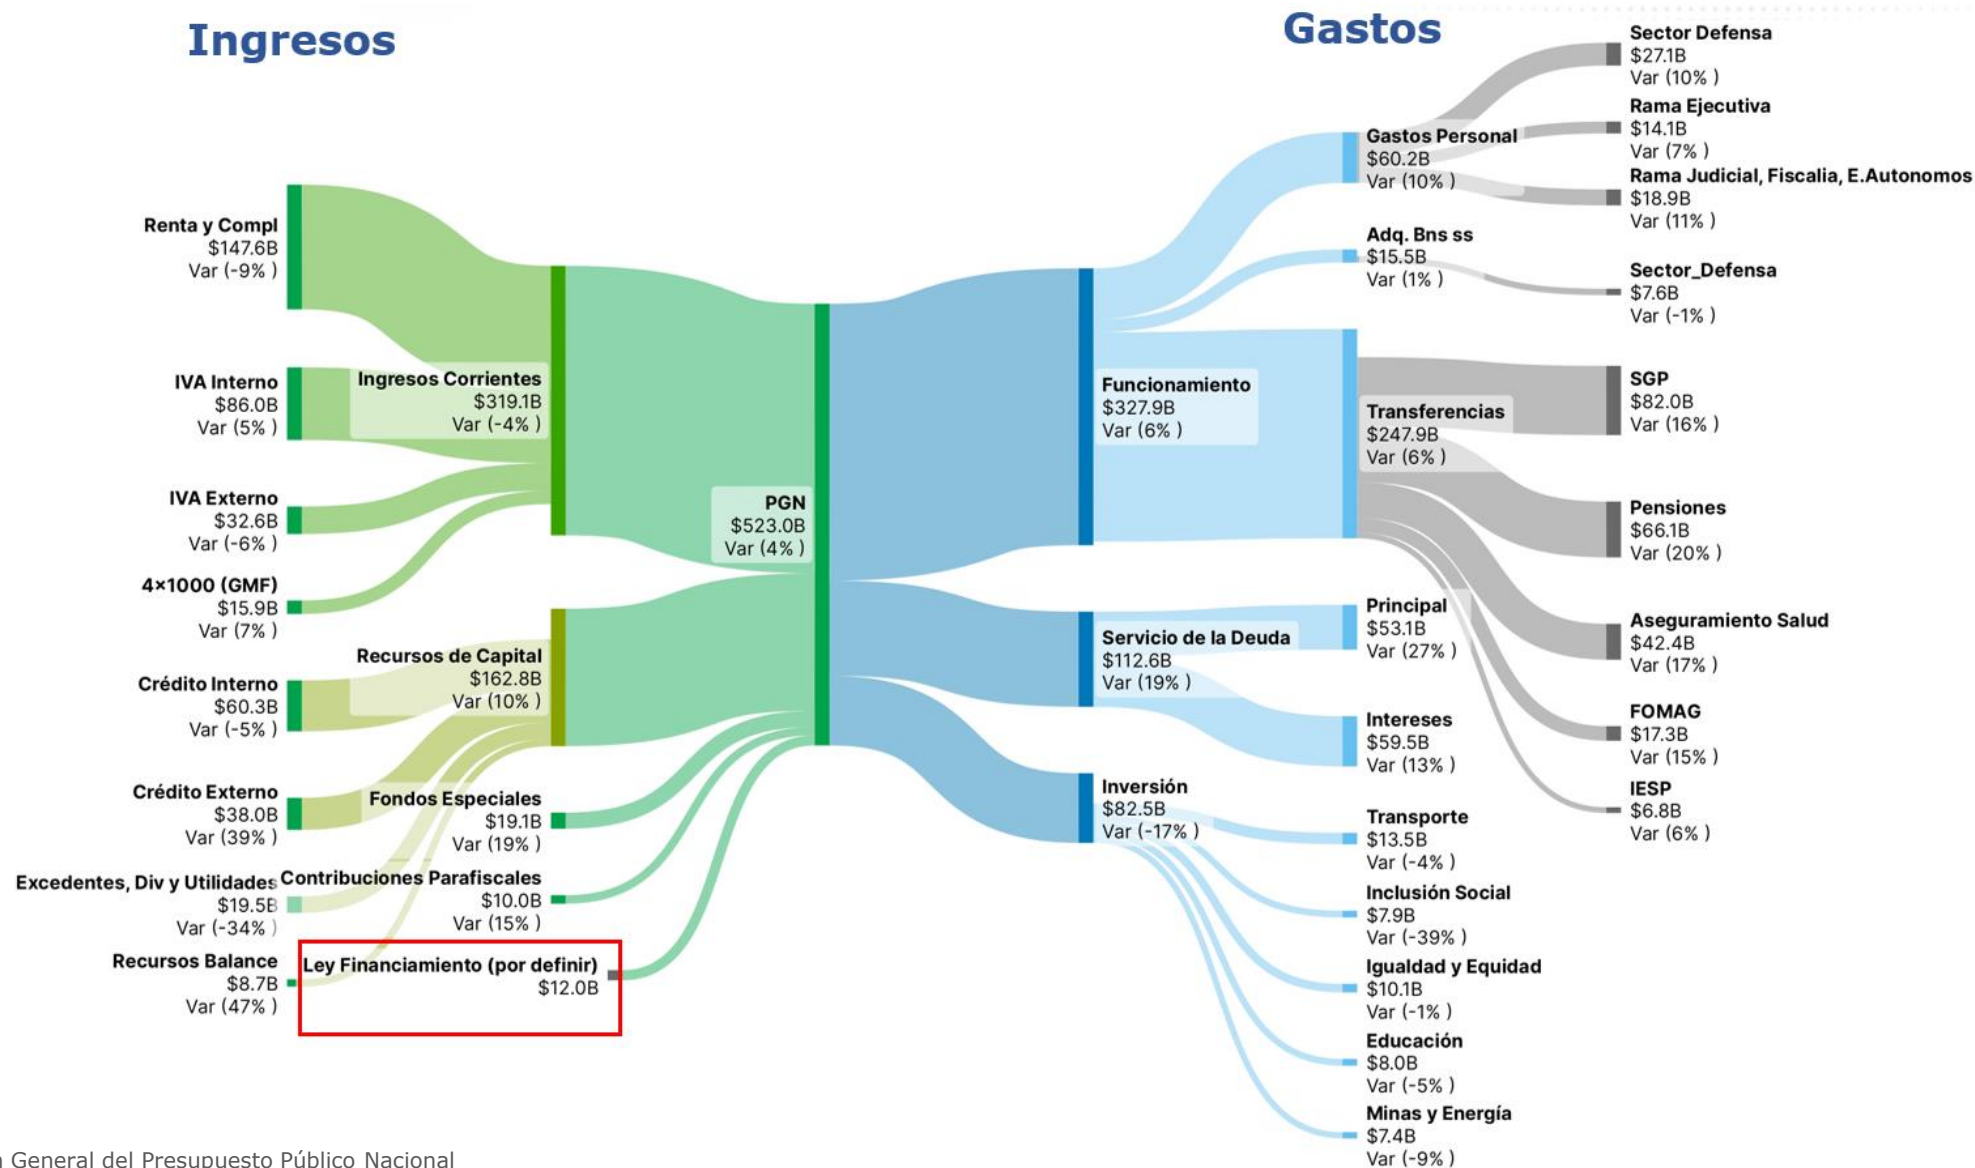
Ingresos

Gastos

Sector Defensa
$27.1B
Var (10% )

Rama Ejecutiva
$14.1B
Var (7% )

Rama Judicial, Fiscalia, E.Autonomos
$18.9B
Var (11% )

Gastos Personal
$60.2B
Var (10% )

Adq. Bns ss
$15.5B
Var (1% )

Sector_Defensa
$7.6B
Var (-1% )

Renta y Compl
$147.6B
Var (-9% )

IVA Interno
$86.0B
Var (5% )

Ingresos Corrientes
$319.1B
Var (-4% )

Funcionamiento
$327.9B
Var (6% )

Transferencias
$247.9B
Var (6% )

SGP
$82.0B
Var (16% )

IVA Externo
$32.6B
Var (-6% )

PGN
$523.0B
Var (4% )

Pensiones
$66.1B
Var (20% )

4×1000 (GMF)
$15.9B
Var (7% )

Principal
$53.1B
Var (27% )

Aseguramiento Salud
$42.4B
Var (17% )

Recursos de Capital
$162.8B
Var (10% )

Servicio de la Deuda
$112.6B
Var (19% )

Crédito Interno
$60.3B
Var (-5% )

Intereses
$59.5B
Var (13% )

FOMAG
$17.3B
Var (15% )

Crédito Externo
$38.0B
Var (39% )

Fondos Especiales
$19.1B
Var (19% )

Inversión
$82.5B
Var (-17% )

IESP
$6.8B
Var (6% )

Transporte
$13.5B
Var (-4% )

Excedentes, Div y Utilidades
$19.5B
Var (-34% )

Contribuciones Parafiscales
$10.0B
Var (15% )

Inclusión Social
$7.9B
Var (-39% )

Recursos Balance
$8.7B
Var (47% )

Ley Financiamiento (por definir)
$12.0B

Igualdad y Equidad
$10.1B
Var (-1% )

Educación
$8.0B
Var (-5% )

Minas y Energía
$7.4B
Var (-9% )

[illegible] General del Presupuesto Público Nacional